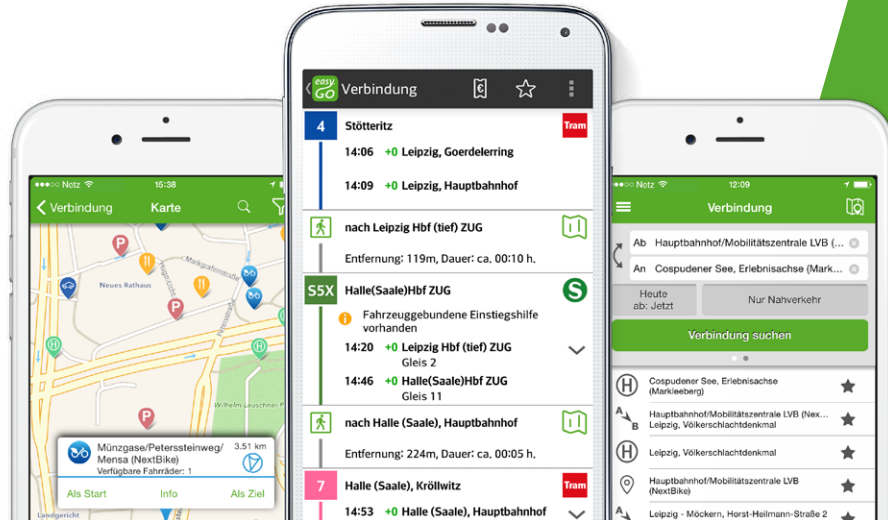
Netz 15:38

Verbindung Karte

Markgrafenstraße

Neues Rathaus

Petersteinweg

Wilhelm-Leuschner-Platz

Münzgase/Peterssteinweg/ Mensa (NextBike)

Verfügbare Fahrräder: 1

3.51 km

Als Start Info Als Ziel

Landgericht

easy GO Verbindung €

4 Stötteritz Tram

14:06 +0 Leipzig, Goerdelerring

14:09 +0 Leipzig, Hauptbahnhof

nach Leipzig Hbf (tief) ZUG

Entfernung: 119m, Dauer: ca. 00:10 h.

S5X Halle(Saale)Hbf ZUG S

Fahrzeuggebundene Einstiegshilfe vorhanden

14:20 +0 Leipzig Hbf (tief) ZUG Gleis 2

14:46 +0 Halle(Saale)Hbf ZUG Gleis 11

nach Halle (Saale), Hauptbahnhof

Entfernung: 224m, Dauer: ca. 00:05 h.

7 Halle (Saale), Kröllwitz Tram

14:53 +0 Halle (Saale), Hauptbahnhof

Netz 12:09

Verbindung

Ab Hauptbahnhof/Mobilitätszentrale LVB (...

An Cospudener See, Erlebnisachse (Mark...

Heute ab: Jetzt

Nur Nahverkehr

Verbindung suchen

Cospudener See, Erlebnisachse (Markleeberg)

Hauptbahnhof/Mobilitätszentrale LVB (Nex... Leipzig, Völkerschlachtdenkmal

Leipzig, Völkerschlachtdenkmal

Hauptbahnhof/Mobilitätszentrale LVB (NextBike)

Leipzig - Möckern, Horst-Heilmann-Straße 2